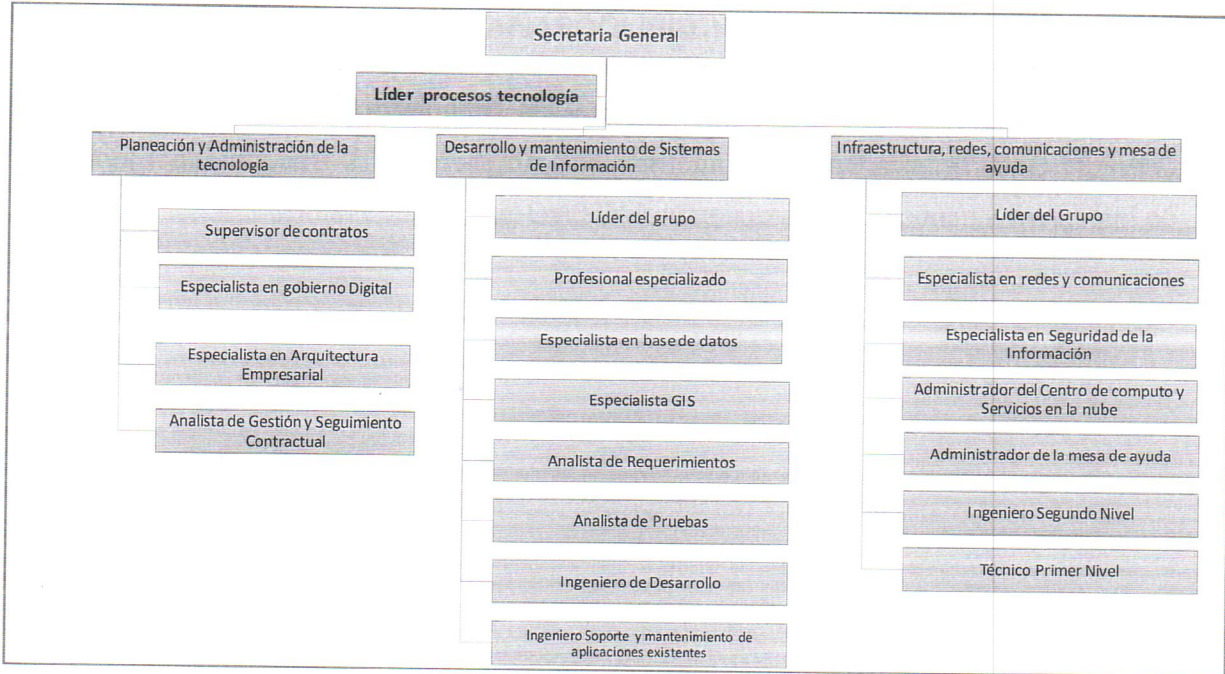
Secretaria General

Líder procesos tecnología

Planeación y Administración de la tecnología

Supervisor de contratos

Especialista en gobierno Digital

Especialista en Arquitectura Empresarial

Analista de Gestión y Seguimiento Contractual

Desarrollo y mantenimiento de Sistemas de Información

Líder del grupo

Profesional especializado

Especialista en base de datos

Especialista GIS

Analista de Requerimientos

Analista de Pruebas

Ingeniero de Desarrollo

Ingeniero Soporte y mantenimiento de aplicaciones existentes

Infraestructura, redes, comunicaciones y mesa de ayuda

Líder del Grupo

Especialista en redes y comunicaciones

Especialista en Seguridad de la Información

Administrador del Centro de computo y Servicios en la nube

Administrador de la mesa de ayuda

Ingeniero Segundo Nivel

Técnico Primer Nivel